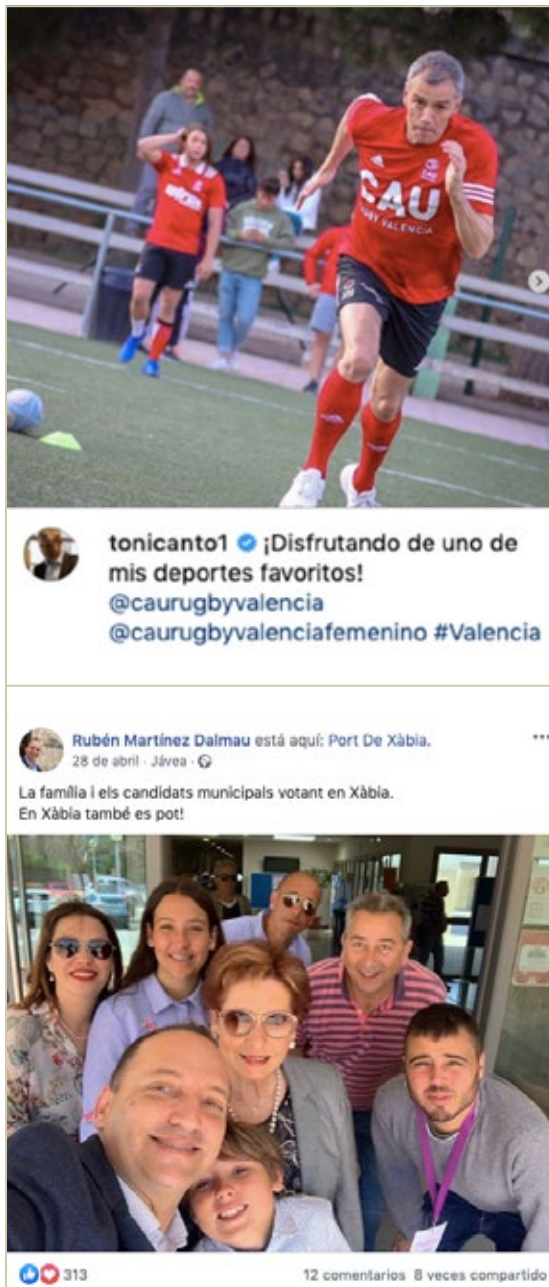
CAU
RUGBY VALENCIA

tonicanto1 ¡Disfrutando de uno de mis deportes favoritos! @caurugbyvalencia @caurugbyvalenciafemenino #Valencia

Rubén Martínez Dalmau está aquí: Port De Xàbia.
28 de abril · Jávea ·

La família i els candidats municipals votant en Xàbia.
En Xàbia també es pot!

313
12 comentarios 8 veces compartido